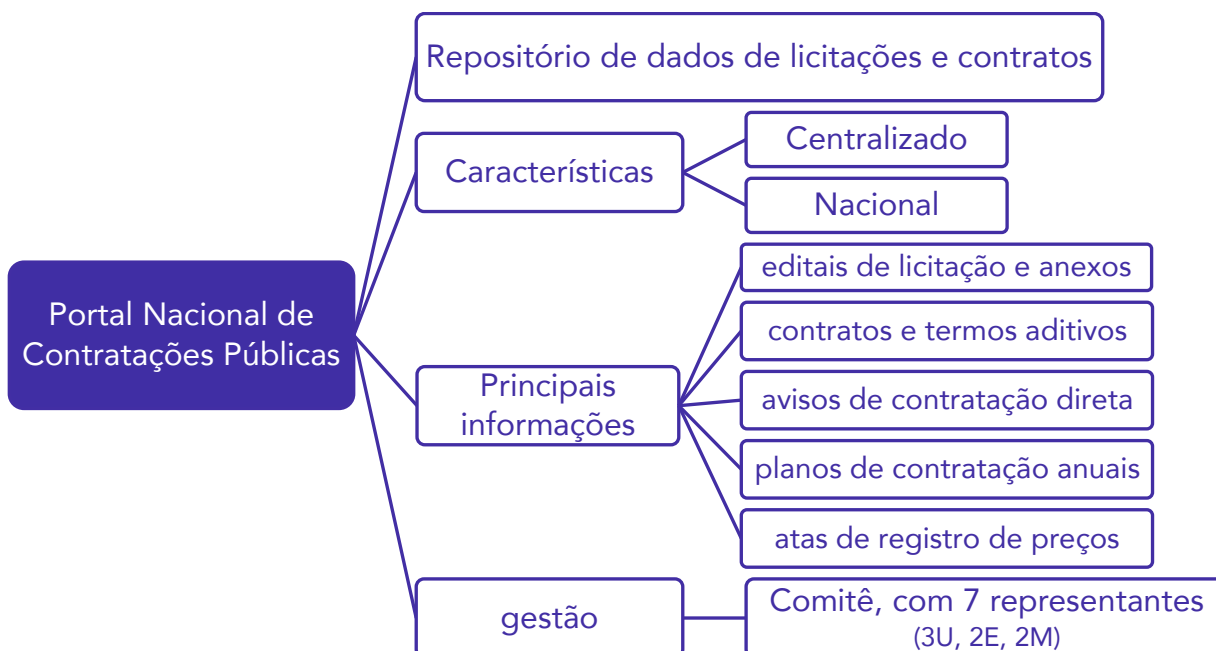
Portal Nacional de Contratações Públicas

Repositório de dados de licitações e contratos

Características

Centralizado

Nacional

Principais informações

editais de licitação e anexos

contratos e termos aditivos

avisos de contratação direta

planos de contratação anuais

atas de registro de preços

gestão

Comitê, com 7 representantes (3U, 2E, 2M)